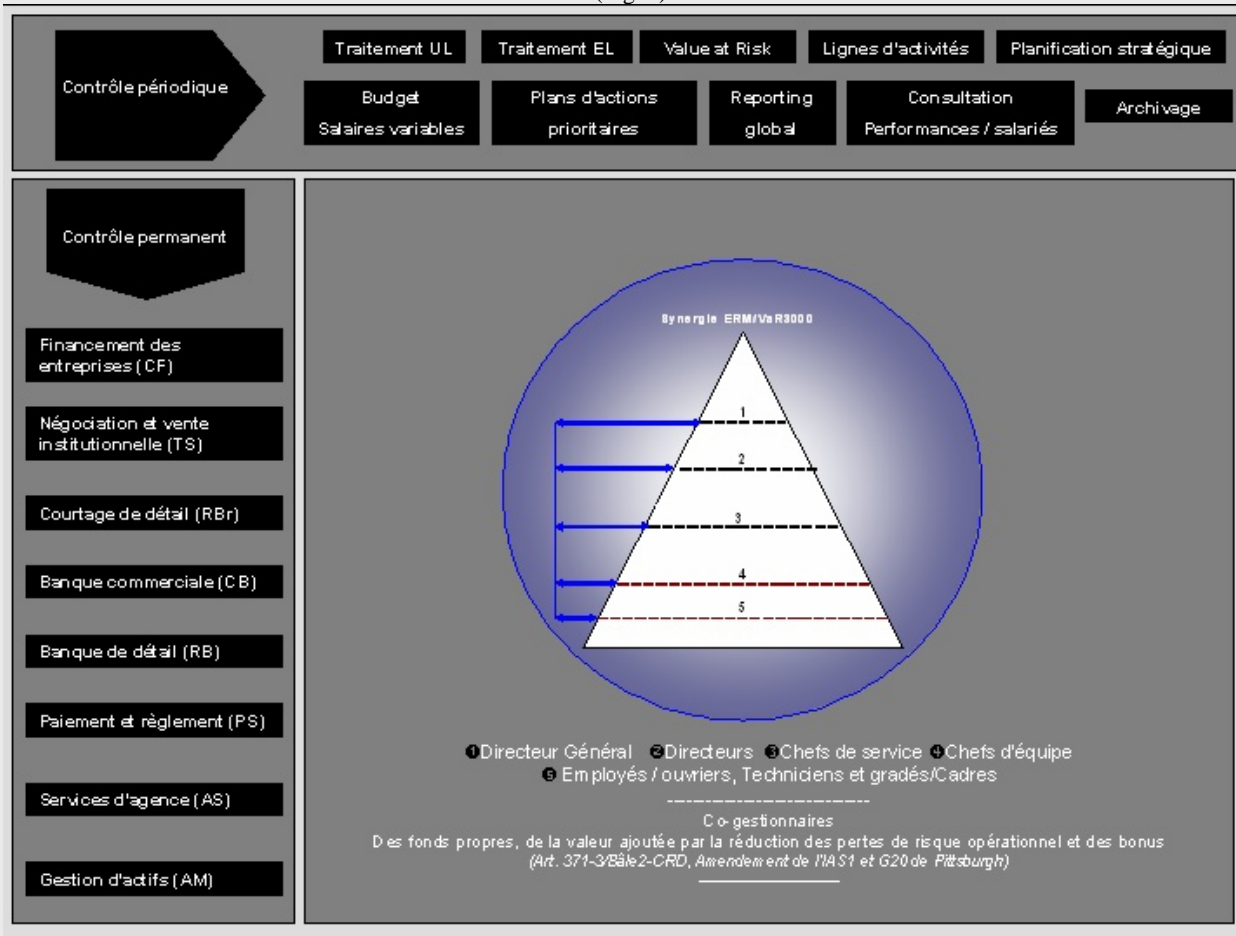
Contrôle périodique

Traitement UL
Traitement EL
Value at Risk
Lignes d'activités
Planification stratégique

Budget Salaires variables
Plans d'actions prioritaires
Reporting global
Consultation Performances / salariés
Archivage

Contrôle permanent

Financement des entreprises (CF)
Négociation et vente institutionnelle (TS)
Courtage de détail (RBr)
Banque commerciale (CB)
Banque de détail (RB)
Paiement et règlement (PS)
Services d'agence (AS)
Gestion d'actifs (AM)

Synergie ERM/VaR3000

1
2
3
4
5

❶Directeur Général ❷Directeurs ❸Chefs de service ❹Chefs d'équipe
❺ Employés / ouvriers, Techniciens et gradés/Cadres

Co-gestionnaires
Des fonds propres, de la valeur ajoutée par la réduction des pertes de risque opérationnel et des bonus
(Art. 371-3/Bâle2-CRD, Amendement de l'IAS1 et G20 de Pittsburgh)